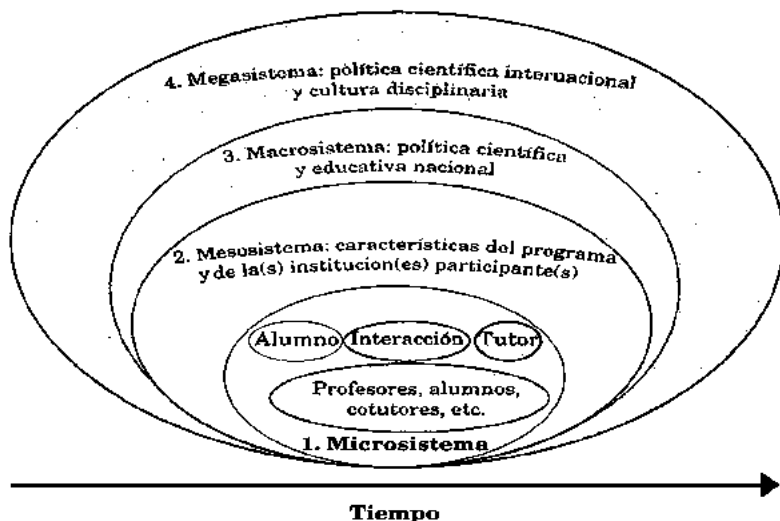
4. Megasistema: política científica interuacional y cultura disciplinaria

3. Macrosistema: política científica y educativa nacional

2. Mesosistema: características del programa y de la(s) institucion(es) participante(s)

Alumno

Interacción

Tutor

Profesores, alumnos, cotutores, etc.

1. Microsistema

Tiempo